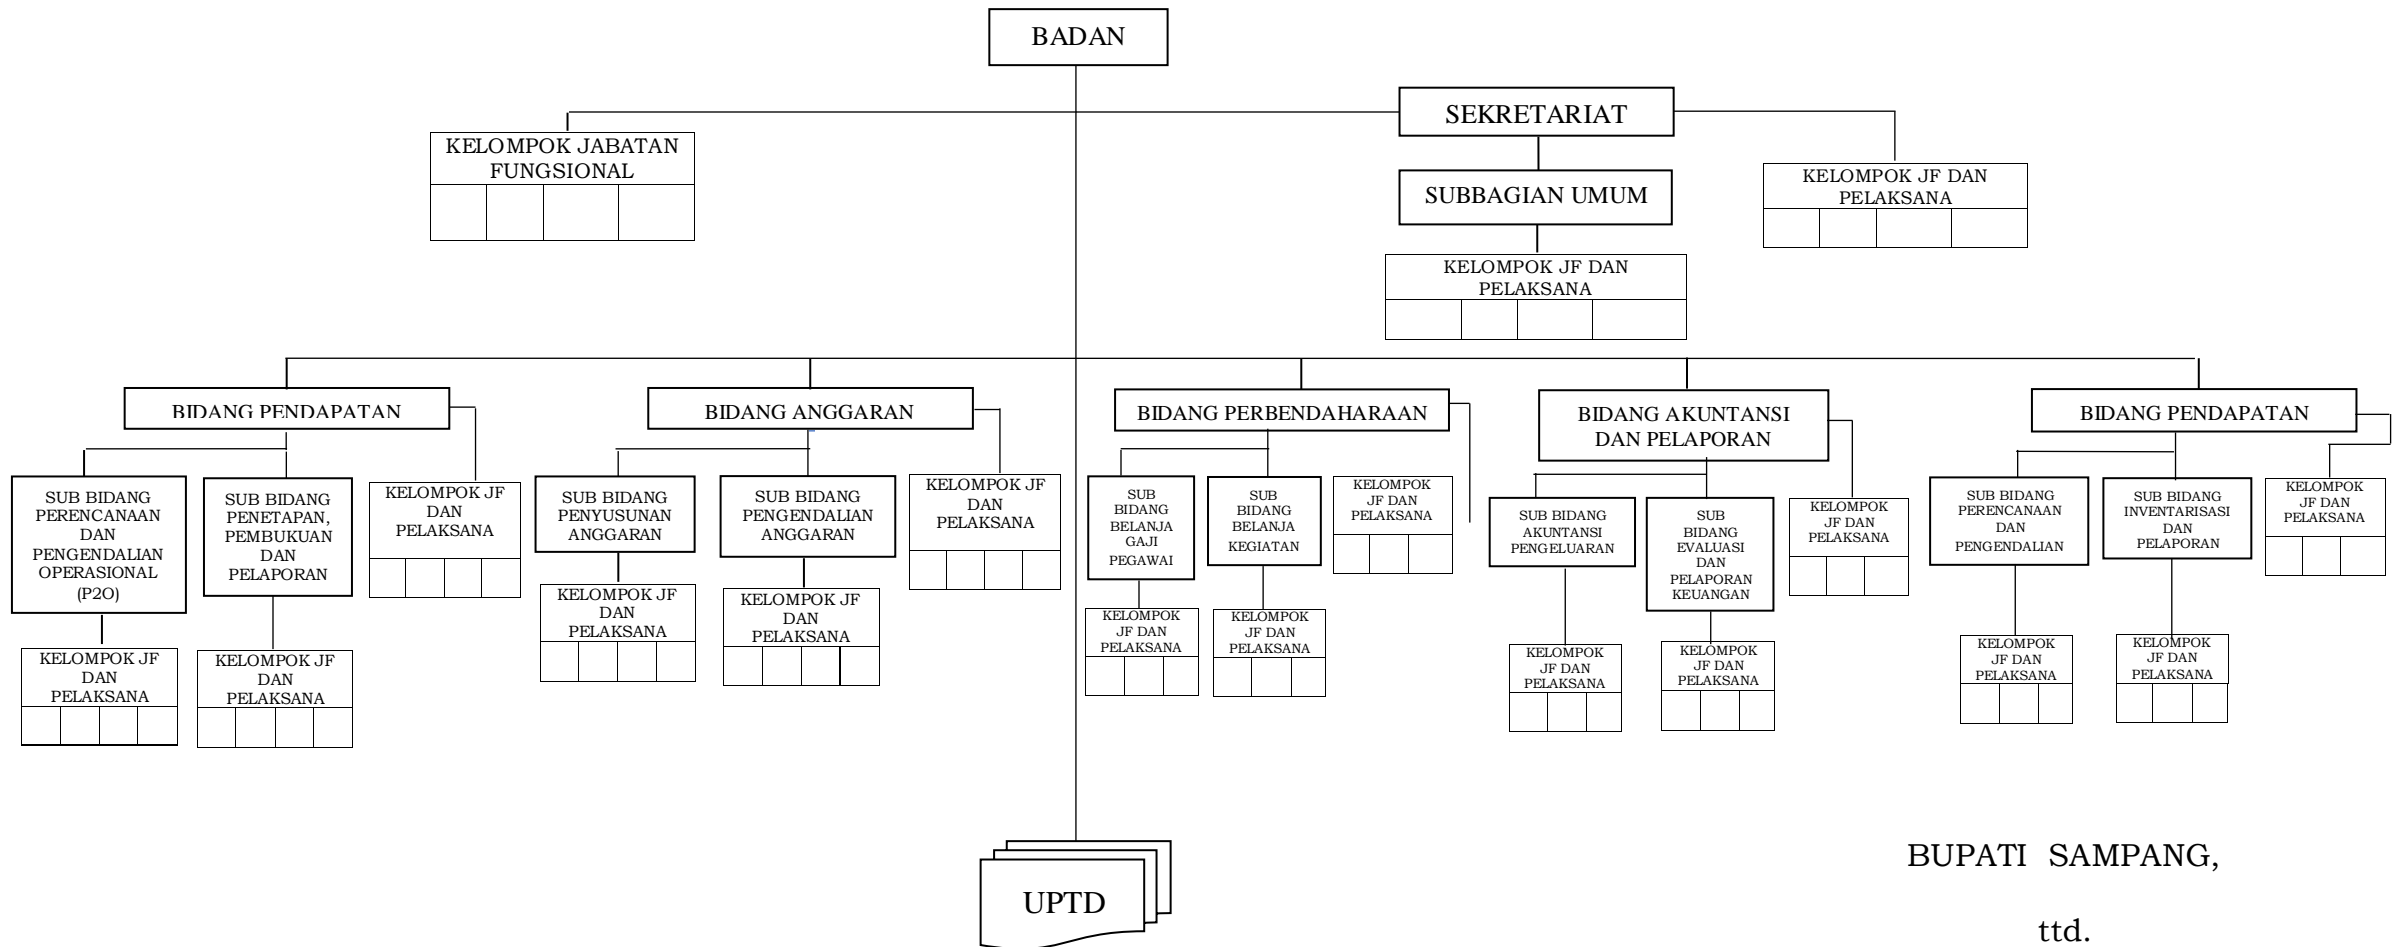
BADAN

KELOMPOK JABATAN FUNGSIONAL

SEKRETARIAT

SUBBAGIAN UMUM

KELOMPOK JF DAN PELAKSANA

KELOMPOK JF DAN PELAKSANA

BIDANG PENDAPATAN

SUB BIDANG PERENCANAAN DAN PENGENDALIAN OPERASIONAL (P2O)

KELOMPOK JF DAN PELAKSANA

SUB BIDANG PENETAPAN, PEMBUKUAN DAN PELAPORAN

KELOMPOK JF DAN PELAKSANA

KELOMPOK JF DAN PELAKSANA

BIDANG ANGGARAN

SUB BIDANG PENYUSUNAN ANGGARAN

KELOMPOK JF DAN PELAKSANA

SUB BIDANG PENGENDALIAN ANGGARAN

KELOMPOK JF DAN PELAKSANA

KELOMPOK JF DAN PELAKSANA

BIDANG PERBENDAHARAAN

SUB BIDANG BELANJA GAJI PEGAWAI

KELOMPOK JF DAN PELAKSANA

SUB BIDANG BELANJA KEGIATAN

KELOMPOK JF DAN PELAKSANA

KELOMPOK JF DAN PELAKSANA

BIDANG AKUNTANSI DAN PELAPORAN

SUB BIDANG AKUNTANSI PENGELUARAN

KELOMPOK JF DAN PELAKSANA

SUB BIDANG EVALUASI DAN PELAPORAN KEUANGAN

KELOMPOK JF DAN PELAKSANA

KELOMPOK JF DAN PELAKSANA

BIDANG PENDAPATAN

SUB BIDANG PERENCANAAN DAN PENGENDALIAN

KELOMPOK JF DAN PELAKSANA

SUB BIDANG INVENTARISASI DAN PELAPORAN

KELOMPOK JF DAN PELAKSANA

KELOMPOK JF DAN PELAKSANA

UPTD

BUPATI SAMPANG,

ttd.